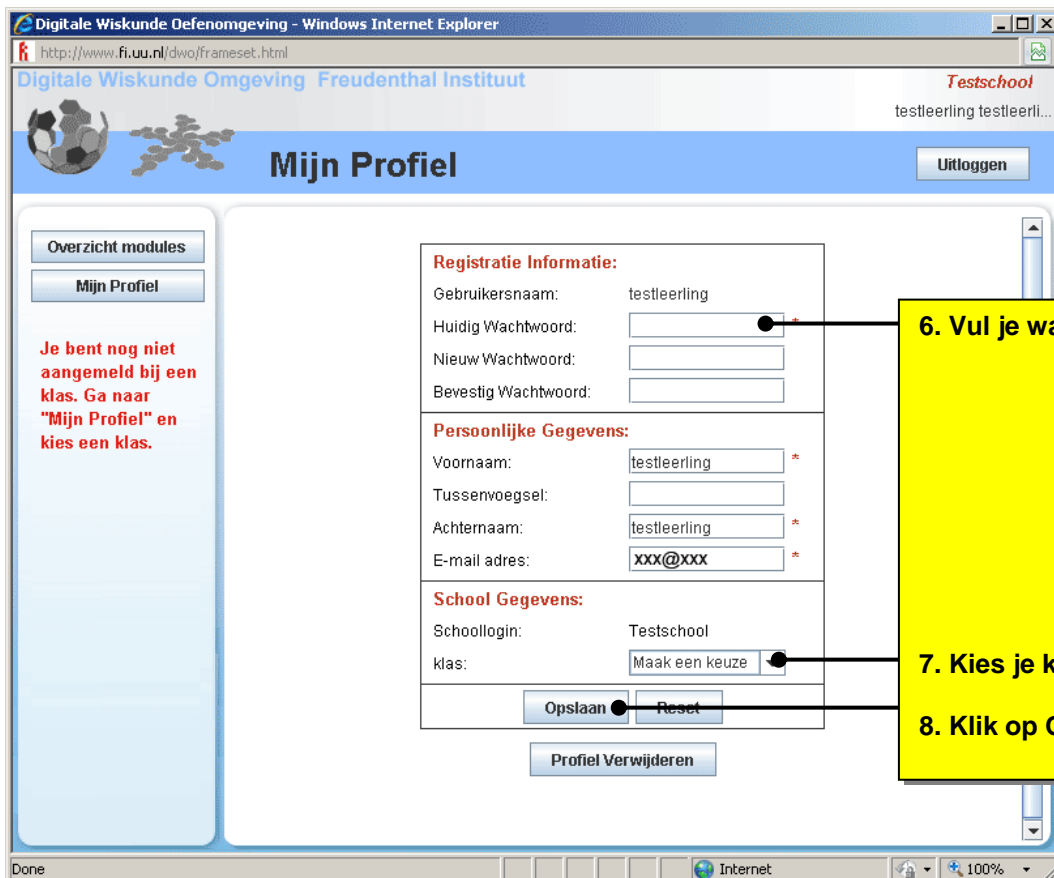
Digitale Wiskunde Oefenomgeving - Windows Internet Explorer
http://www.fi.uu.nl/dwo/frameset.html
Digitale Wiskunde Omgeving Freudenthal Instituut
Testschool
testleerling testleerli...
Mijn Profiel
Uitloggen

Overzicht modules
Mijn Profiel

Je bent nog niet aangemeld bij een klas. Ga naar "Mijn Profiel" en kies een klas.

Registratie Informatie:
Gebruikersnaam: testleerling
Huidig Wachtwoord: *
Nieuw Wachtwoord:
Bevestig Wachtwoord:

Persoonlijke Gegevens:
Voornaam: testleerling *
Tussenvoegsel:
Achternaam: testleerling *
E-mail adres: xxx@xxx *

School Gegevens:
Schoollogin: Testschool
klas: Maak een keuze

Opslaan Reset

Profiel Verwijderen

6. Vul je wa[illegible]

7. Kies je k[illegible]

8. Klik op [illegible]

Done
Internet
100%